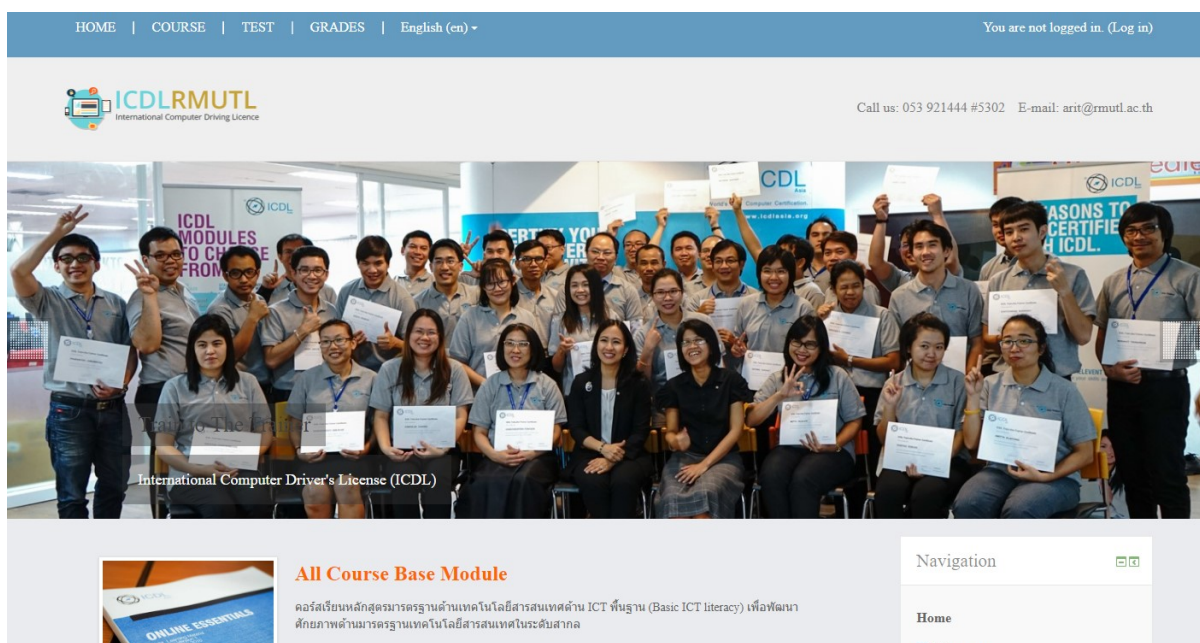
HOME | COURSE | TEST | GRADES | English (en)

You are not logged in. (Log in)

ICDLRMUTL
International Computer Driving Licence

Call us: 053 921444 #5302 E-mail: arit@rmutl.ac.th

ICDL MODULES TO CHOOSE FROM

ICDL

REASONS TO CERTIFY WITH ICDL.

Train To The Trainer

International Computer Driver's License (ICDL)

ICDL
ONLINE ESSENTIALS

All Course Base Module

คอร์สเรียนหลักสูตรมาตรฐานด้านเทคโนโลยีสารสนเทศด้าน ICT พื้นฐาน (Basic ICT literacy) เพื่อพัฒนาศักยภาพด้านมาตรฐานเทคโนโลยีสารสนเทศในระดับสากล

Navigation

Home